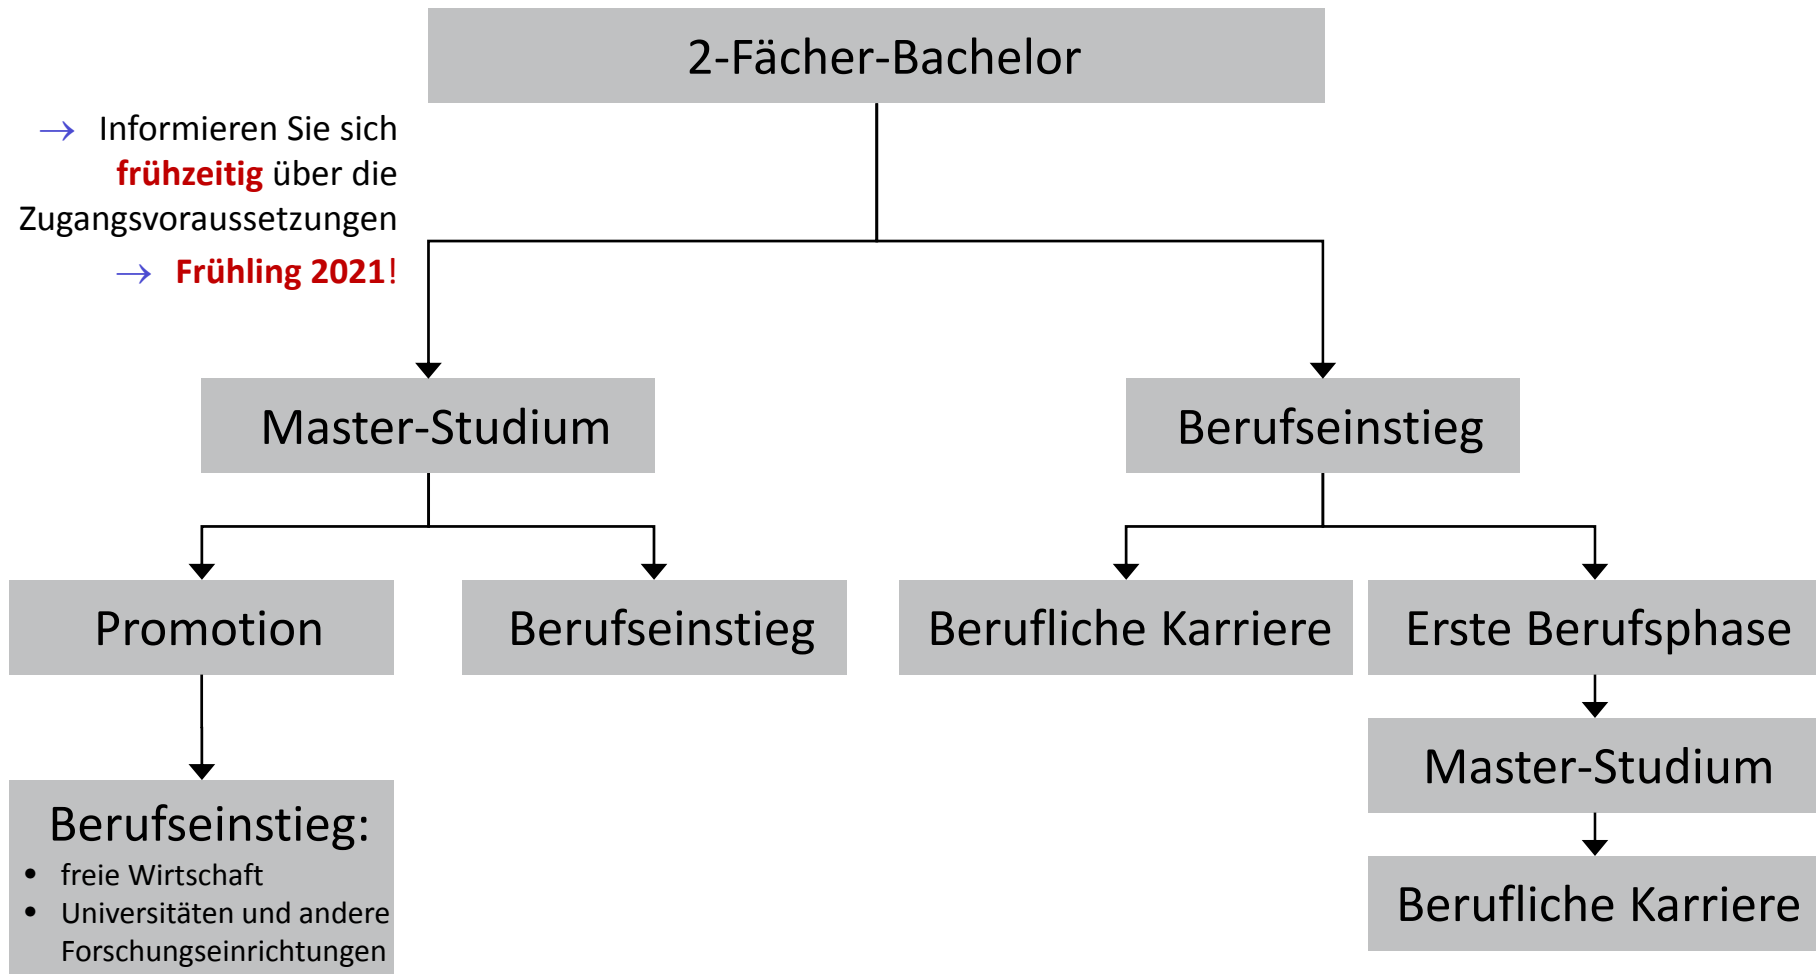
2-Fächer-Bachelor

→ Informieren Sie sich frühzeitig über die Zugangsvoraussetzungen

→ Frühling 2021!

Master-Studium

Berufseinstieg

Promotion

Berufseinstieg

Berufliche Karriere

Erste Berufsphase

Berufseinstieg:
• freie Wirtschaft
• Universitäten und andere Forschungseinrichtungen

Master-Studium

Berufliche Karriere